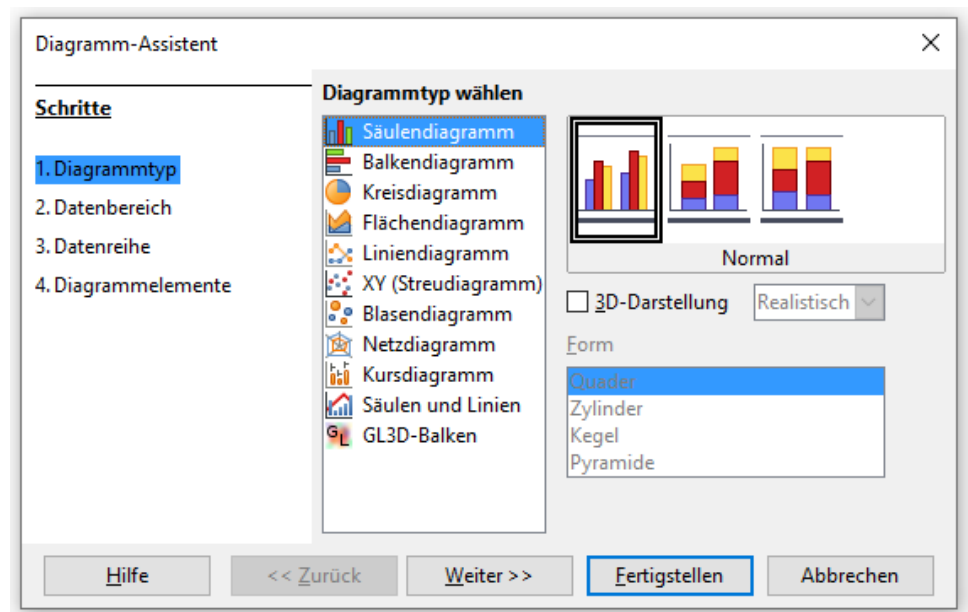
Diagramm-Assistent

Schritte

1. Diagrammtyp
2. Datenbereich
3. Datenreihe
4. Diagrammelemente

Diagrammtyp wählen

Säulendiagramm
Balkendiagramm
Kreisdiagramm
Flächendiagramm
Liniendiagramm
XY (Streudiagramm)
Blasendiagramm
Netzdiagramm
Kursdiagramm
Säulen und Linien
GL3D-Balken

Normal

3D-Darstellung
Realistisch

Form

Quader
Zylinder
Kegel
Pyramide

Hilfe
<< Zurück
Weiter >>
Fertigstellen
Abbrechen